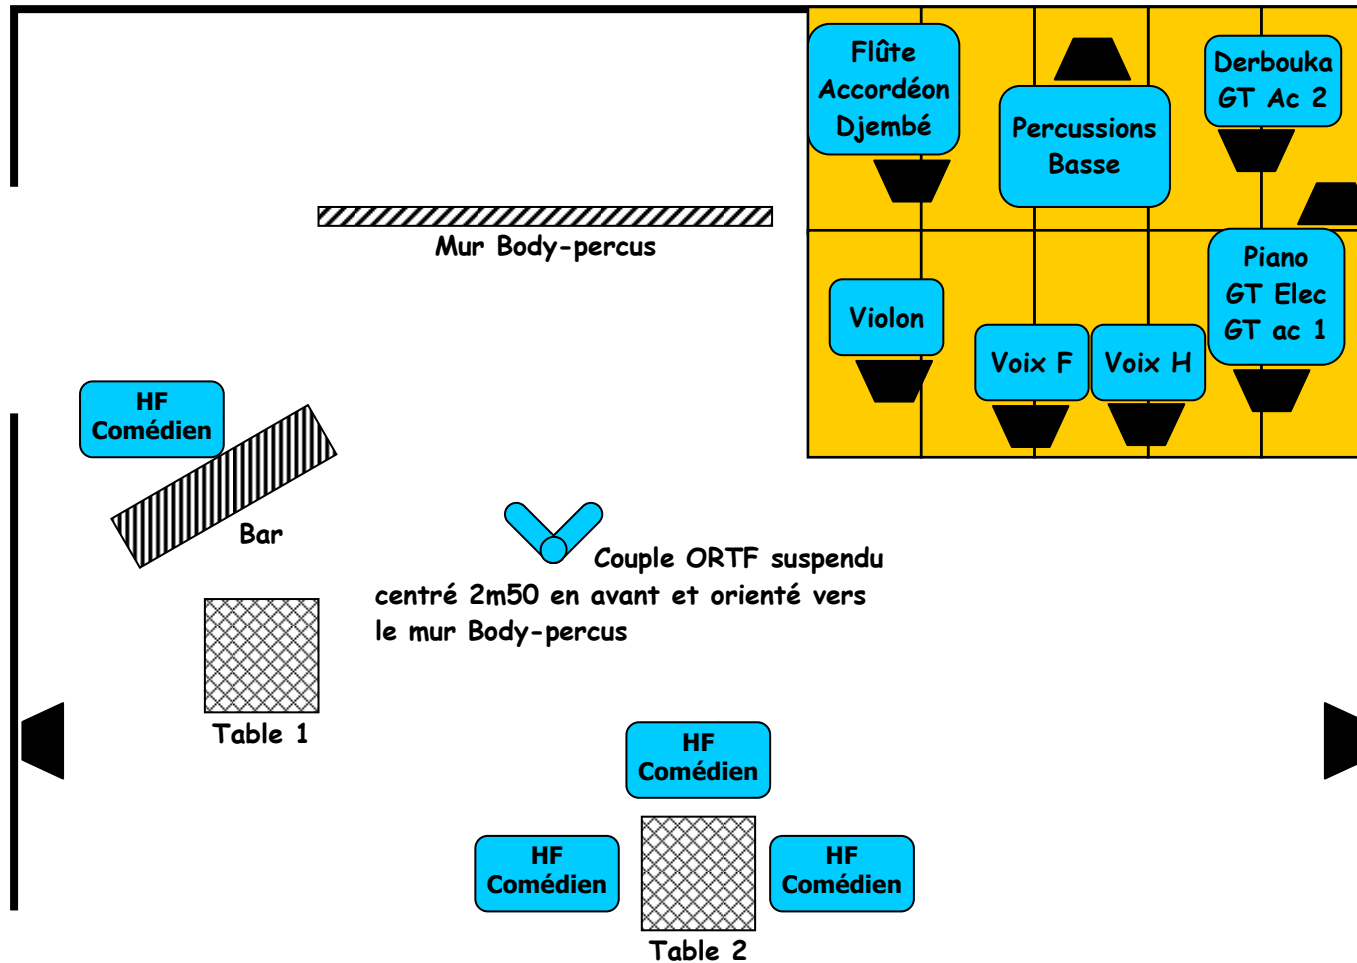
Flûte
Accordéon
Djembé

Percussions
Basse

Derbouka
GT Ac 2

Mur Body-percus

Violon

Voix F

Voix H

Piano
GT Elec
GT ac 1

HF
Comédien

Bar

Couple ORTF suspendu centré 2m50 en avant et orienté vers le mur Body-percus

Table 1

HF
Comédien

HF
Comédien

HF
Comédien

Table 2